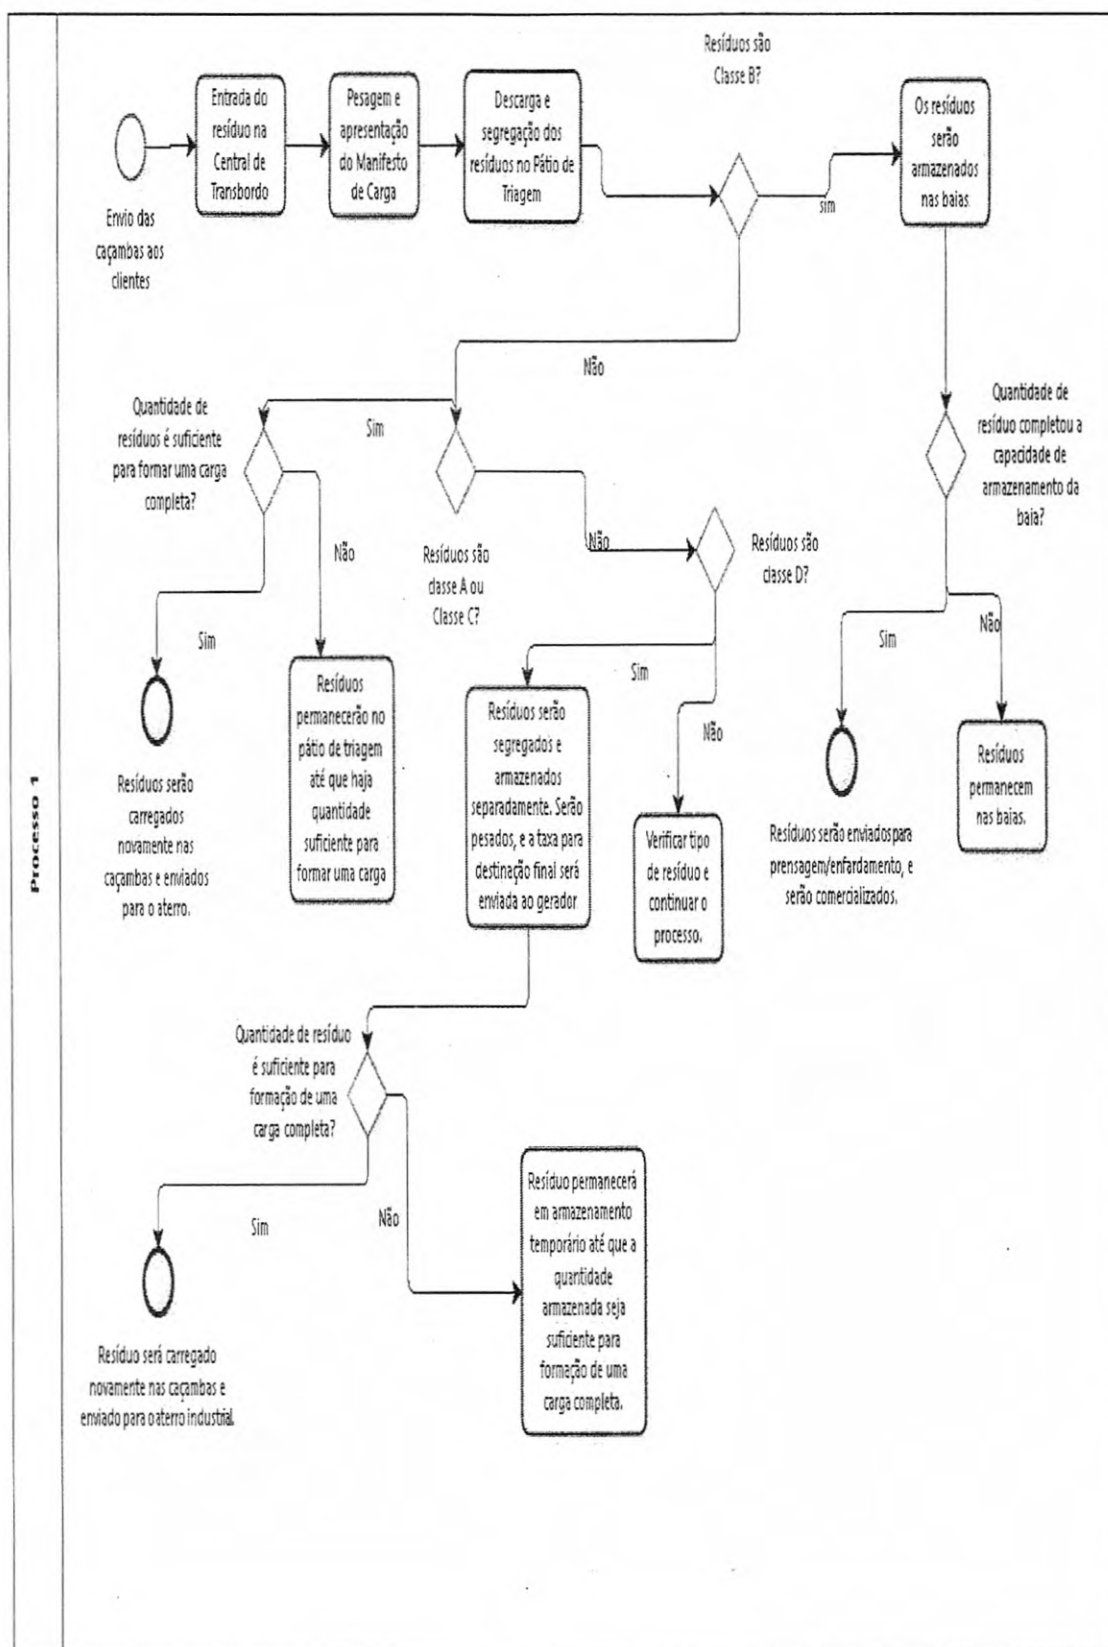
Processo 1

Envio das caçambas aos clientes

Entrada do resíduo na Central de Transbordo

Pesagem e apresentação do Manifesto de Carga

Descarga e segregação dos resíduos no Pátio de Triagem

Resíduos são Classe B?

sim

Os resíduos serão armazenados nas baias.

Não

Quantidade de resíduo completou a capacidade de armazenamento da baia?

Sim

Não

Resíduos serão enviados para prensagem/enfardamento, e serão comercializados.

Resíduos permanecem nas baias.

Quantidade de resíduos é suficiente para formar uma carga completa?

Sim

Resíduos são classe A ou Classe C?

Não

Resíduos são classe D?

Não

Sim

Resíduos serão carregados novamente nas caçambas e enviados para o aterro.

Resíduos permanecerão no pátio de triagem até que haja quantidade suficiente para formar uma carga

Sim

Resíduos serão segregados e armazenados separadamente. Serão pesados, e a taxa para destinação final será enviada ao gerador

Não

Verificar tipo de resíduo e continuar o processo.

Quantidade de resíduo é suficiente para formação de uma carga completa?

Sim

Não

Resíduo será carregado novamente nas caçambas e enviado para o aterro industrial.

Resíduo permanecerá em armazenamento temporário até que a quantidade armazenada seja suficiente para formação de uma carga completa.